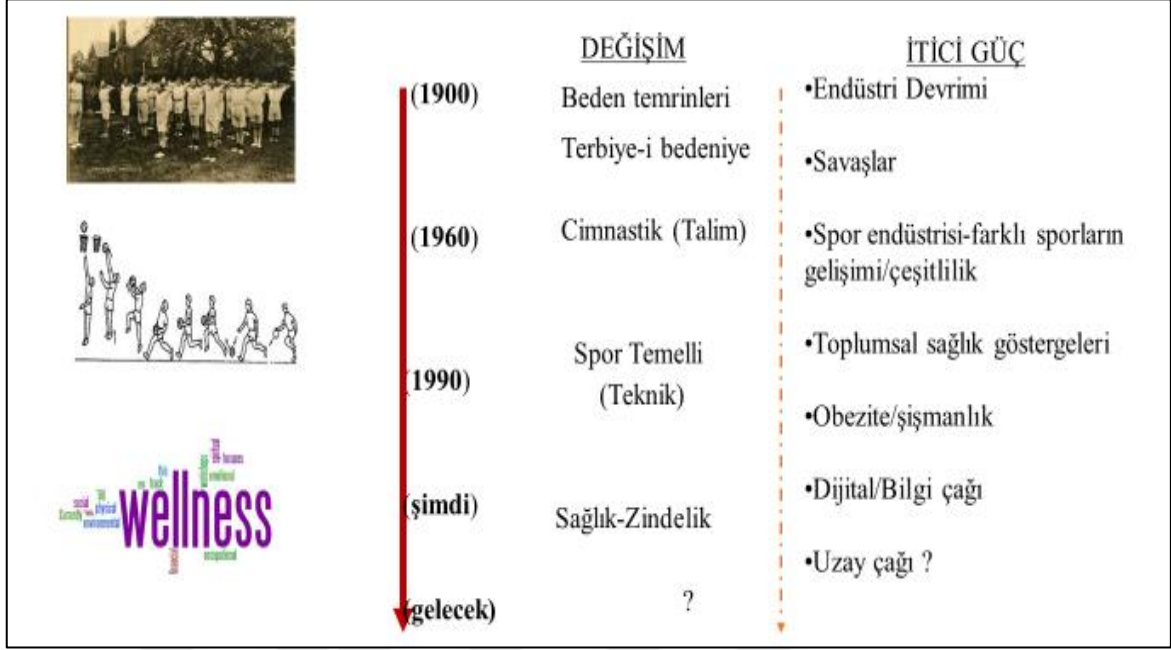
DEĞİŞİM

İTİCİ GÜÇ

(1900) Beden temrinleri

Terbiye-i bedeniye

(1960) Cimnastik (Talim)

(1990) Spor Temelli (Teknik)

(şimdi) Sağlık-Zindelik

(gelecek) ?

•Endüstri Devrimi

•Savaşlar

•Spor endüstrisi-farklı sporların gelişimi/çeşitlilik

•Toplumsal sağlık göstergeleri

•Obezite/şişmanlık

•Dijital/Bilgi çağı

•Uzay çağı ?

wellness